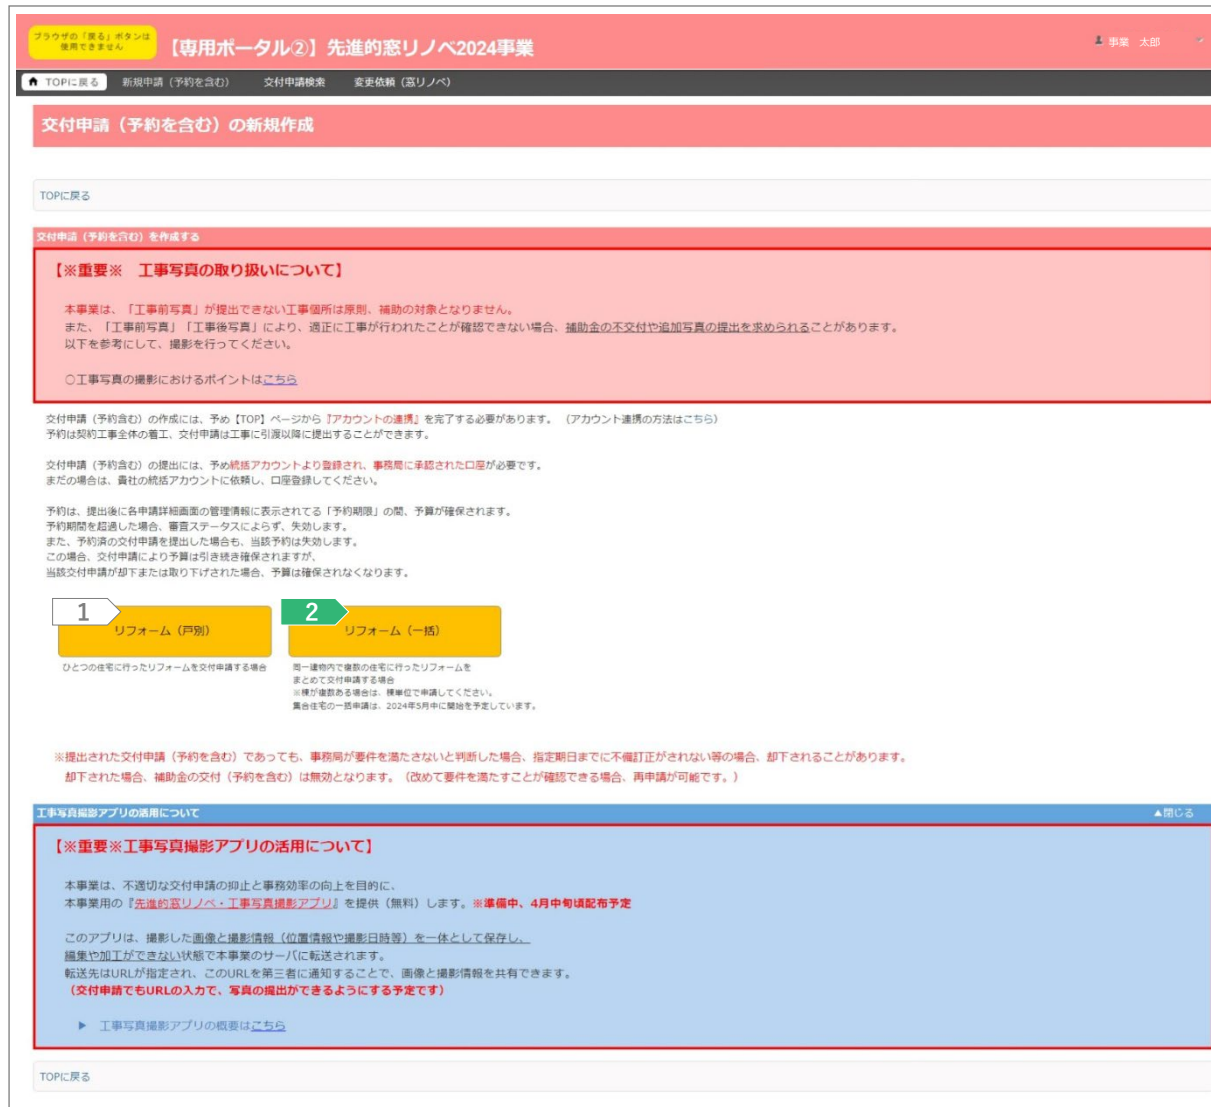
ブラウザの「戻る」ボタンは使用できません

【専用ポータル②】先進的窓リノベ2024事業

事業 太郎

TOPに戻る　新規申請（予約を含む）　交付申請検索　変更依頼（窓リノベ）

交付申請（予約を含む）の新規作成

TOPに戻る

交付申請（予約を含む）を作成する

【※重要※　工事写真の取り扱いについて】

本事業は、「工事前写真」が提出できない工事箇所は原則、補助の対象となりません。
また、「工事前写真」「工事後写真」により、適正に工事が行われたことが確認できない場合、補助金の不交付や追加写真の提出を求められることがあります。
以下を参考にして、撮影を行ってください。

○工事写真の撮影におけるポイントはこちら

交付申請（予約含む）の作成には、予め【TOP】ページから『アカウントの連携』を完了する必要があります。（アカウント連携の方法はこちら）
予約は契約工事全体の着工、交付申請は工事に引渡以降に提出することができます。

交付申請（予約含む）の提出には、予め統括アカウントより登録され、事務局に承認された口座が必要です。
まだの場合は、貴社の統括アカウントに依頼し、口座登録してください。

予約は、提出後に各申請詳細画面の管理情報に表示されてる「予約期限」の間、予算が確保されます。
予約期間を超過した場合、審査ステータスによらず、失効します。
また、予約済の交付申請を提出した場合も、当該予約は失効します。
この場合、交付申請により予算は引き続き確保されますが、
当該交付申請が却下または取り下げされた場合、予算は確保されなくなります。

1
リフォーム（戸別）
ひとつの住宅に行ったリフォームを交付申請する場合

2
リフォーム（一括）
同一建物内で複数の住宅に行ったリフォームを
まとめて交付申請する場合
※棟が複数ある場合は、棟単位で申請してください。
集合住宅の一括申請は、2024年5月中に開始を予定しています。

※提出された交付申請（予約を含む）であっても、事務局が要件を満たさないと判断した場合、指定期日までに不備訂正がされない等の場合、却下されることがあります。
却下された場合、補助金の交付（予約を含む）は無効となります。（改めて要件を満たすことが確認できる場合、再申請が可能です。）

工事写真撮影アプリの活用について　▲閉じる

【※重要※工事写真撮影アプリの活用について】

本事業は、不適切な交付申請の抑止と事務効率の向上を目的に、
本事業用の『先進的窓リノベ・工事写真撮影アプリ』を提供（無料）します。※準備中、4月中旬頃配布予定

このアプリは、撮影した画像と撮影情報（位置情報や撮影日時等）を一体として保存し、
編集や加工ができない状態で本事業のサーバに転送されます。
転送先はURLが指定され、このURLを第三者に通知することで、画像と撮影情報を共有できます。
（交付申請でもURLの入力で、写真の提出ができるようにする予定です）

▶ 工事写真撮影アプリの概要はこちら

TOPに戻る